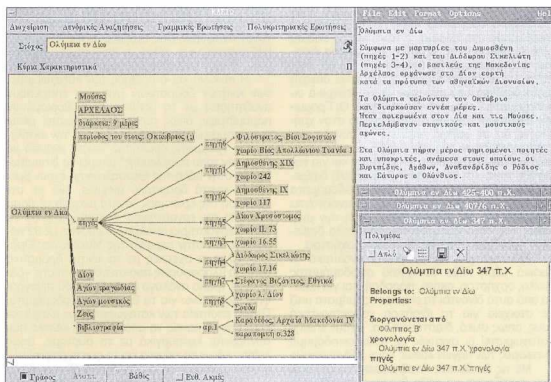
Διαγείρηση | Απλρικός Αναζήτησης | Γραμμικές Ερωτήσεις | Πολυκριτηριακές Ερωτήσεις

Στόχος: Ολύμπια εν Δίω

Κύρια Χαρακτηριστικά

Ολύμπια εν Δίω

Μούσες
ΑΡΧΕΛΑΟΣ
διάρκεια: 9 μέρες
περίοδος του έτους: Οκτώβριος (;)
πηγή1: Φιλόστρατος, Βίοι Σοφιστών; χωρίο Βίος Απολλώνιου Τυανέα 1
πηγή2: Δημοσθένης XIX; χωρίο 242
πηγή3: Δημοσθένης IX; χωρίο 117
πηγή4: Δίων Χρυσόστομος; χωρίο II. 73
πηγή5: χωρίο 16.55
πηγή6: Διόδωρος Σικελιώτης; χωρίο 17.16
πηγή7: Στέφανος Βυζάντιος, Εθνικά; χωρίο λ. Δίον
πηγή8: Σούδα
πηγές
Δίον
Αγών τραγωδίας
Αγών μουσικός
Ζευς
βιβλιογραφία: αρ.1: Κυρο ιδέας, Αρχαία Μακεδονία IV; παραπομπή σ.328

Τρόπος | Βάθος | Εκθ. Ακμής

File Edit Format Options

Ολύμπια εν Δίω

Σύμφωνα με μαρτυρίες του Δημοσθένη (πηγές 1-2) και του Διόδωρου Σικελιώτη (πηγές 3-4), ο βασιλέας της Μακεδονίας Αρχέλαος οργάνωσε στο Δίον γιορτή κατά τα πρότυπα των αθηναϊκών Διονυσίων.

Τα Ολύμπια τελούνταν τον Οκτώβριο και διαρκούσαν εννέα μέρες. Ήταν αφιερωμένα στον Δία και τις Μούσες. Περιελάμβαναν σκηνικούς και μουσικούς αγώνες.

Στα Ολύμπια πήραν μέρος φημισμένοι ποιητές και υποκριτές, ανάμεσα στους οποίους οι Ευριπίδης, Αγάθων, Αναξανδρίδης ο Ρόδιος και Σάτυρος ο Ολύνθιος.

Ολύμπια εν Δίω 424-400 π.Χ.
Ολύμπια εν Δίω 407/6 π.Χ.
Ολύμπια εν Δίω 347 π.Χ.

Πολυμέσα

Ολύμπια εν Δίω 347 π.Χ.

Belongs to: Ολύμπια εν Δίω
Properties:

διοργανώνεται από
Φίλιππος Β'
χρονολογία
Ολύμπια εν Δίω 347 π.Χ.'χρονολογία
πηγές
Ολύμπια εν Δίω 347 π.Χ.'πηγές